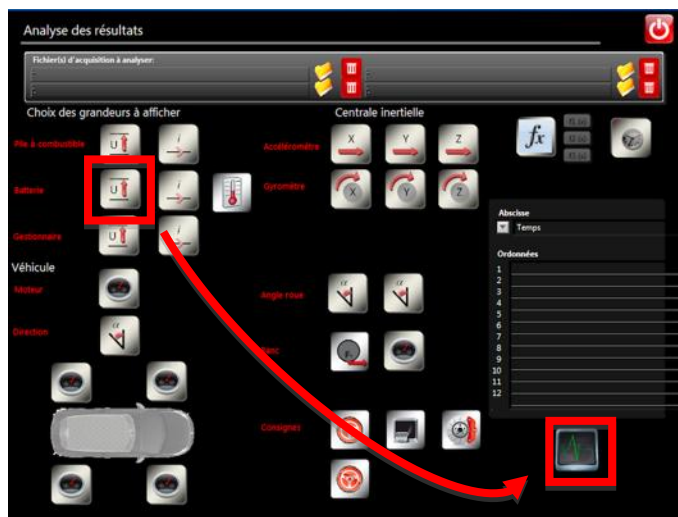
Analyse des résultats

Fichier(s) d'acquisition à analyser:

Choix des grandeurs à afficher

Pile à combustible

U

i

Batterie

U

i

Gestionnaire

U

i

Véhicule

Moteur

Direction

α

Centrale inertielle

Accéléromètre

X

Y

Z

Gyromètre

X

Y

Z

Angle roue

α

α

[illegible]anc

Consignes

fx

Abscisse

Temps

Ordonnées

1
2
3
4
5
6
7
8
9
10
11
12